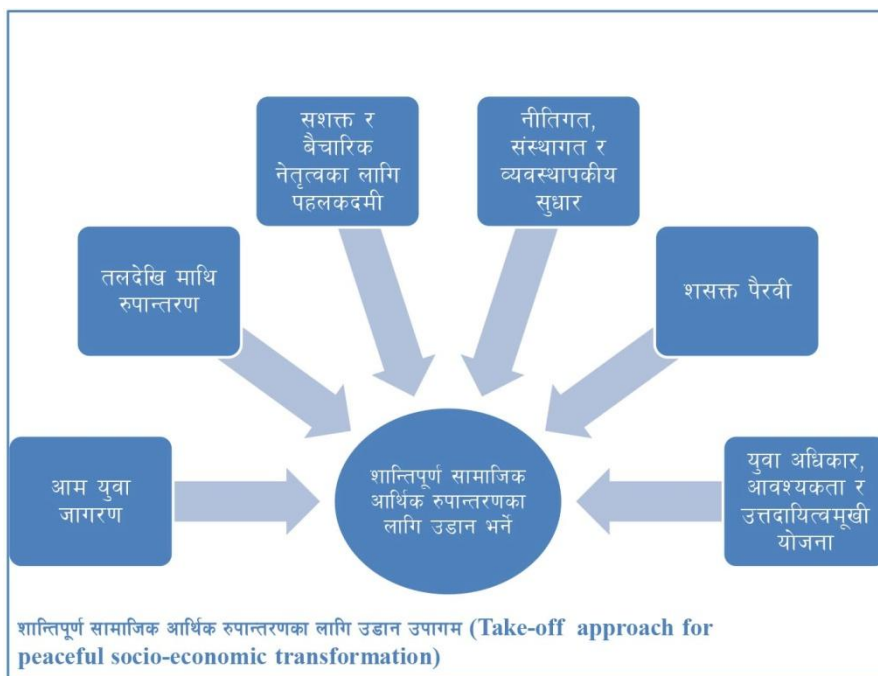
सशक्त र बैचारिक नेतृत्वका लागि पहलकदमी

नीतिगत, संस्थागत र व्यवस्थापकीय सुधार

तलदेखि माथि रुपान्तरण

शसक्त पैरवी

आम युवा जागरण

शान्तिपूर्ण सामाजिक आर्थिक रुपान्तरणका लागि उडान भर्ने

युवा अधिकार, आवश्यकता र उत्तदायित्वमूखी योजना

शान्तिपूर्ण सामाजिक आर्थिक रुपान्तरणका लागि उडान उपागम (Take-off approach for peaceful socio-economic transformation)